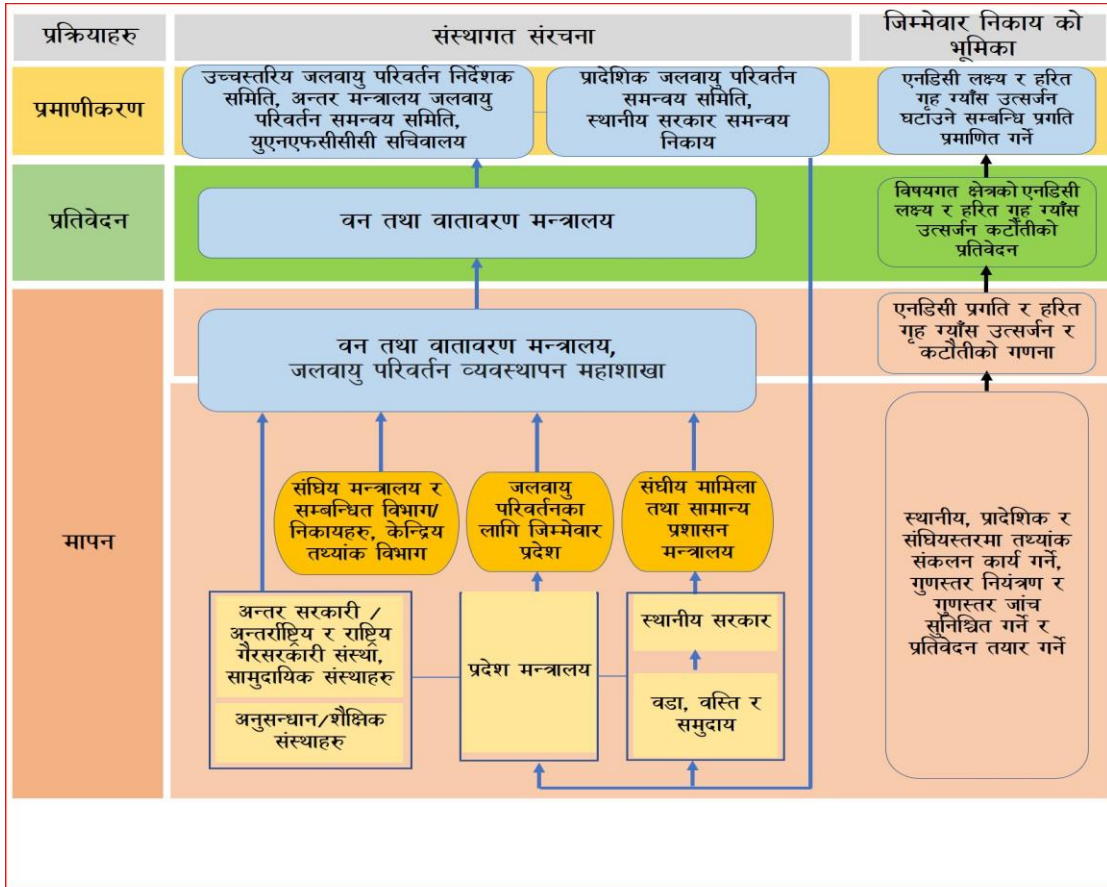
| प्रक्रियाहरु | संस्थागत संरचना | जिम्मेवार निकाय को भूमिका |
|---|---|---|
| प्रमाणीकरण | उच्चस्तरिय जलवायु परिवर्तन निर्देशक समिति, अन्तर मन्त्रालय जलवायु परिवर्तन समन्वय समिति, युएनएफसीसीसी सचिवालय; प्रादेशिक जलवायु परिवर्तन समन्वय समिति, स्थानीय सरकार समन्वय निकाय | एनडिसी लक्ष्य र हरित गृह ग्याँस उत्सर्जन घटाउने सम्बन्धि प्रगति प्रमाणित गर्ने |
| प्रतिवेदन | वन तथा वातावरण मन्त्रालय | विषयगत क्षेत्रको एनडिसी लक्ष्य र हरित गृह ग्याँस उत्सर्जन कटौतीको प्रतिवेदन |
| मापन | वन तथा वातावरण मन्त्रालय, जलवायु परिवर्तन व्यवस्थापन महाशाखा | एनडिसी प्रगति र हरित गृह ग्याँस उत्सर्जन र कटौतीको गणना |

संघिय मन्त्रालय र सम्बन्धित विभाग/ निकायहरु, केन्द्रिय तथ्यांक विभाग

जलवायु परिवर्तनका लागि जिम्मेवार प्रदेश

संघीय मामिला तथा सामान्य प्रशासन मन्त्रालय

अन्तर सरकारी / अन्तर्राष्ट्रिय र राष्ट्रिय गैरसरकारी संस्था, सामुदायिक संस्थाहरु

अनुसन्धान/शैक्षिक संस्थाहरु

प्रदेश मन्त्रालय

स्थानीय सरकार

वडा, वस्ति र समुदाय

स्थानीय, प्रादेशिक र संघियस्तरमा तथ्यांक संकलन कार्य गर्ने, गुणस्तर नियंत्रण र गुणस्तर जांच सुनिश्चित गर्ने र प्रतिवेदन तयार गर्ने